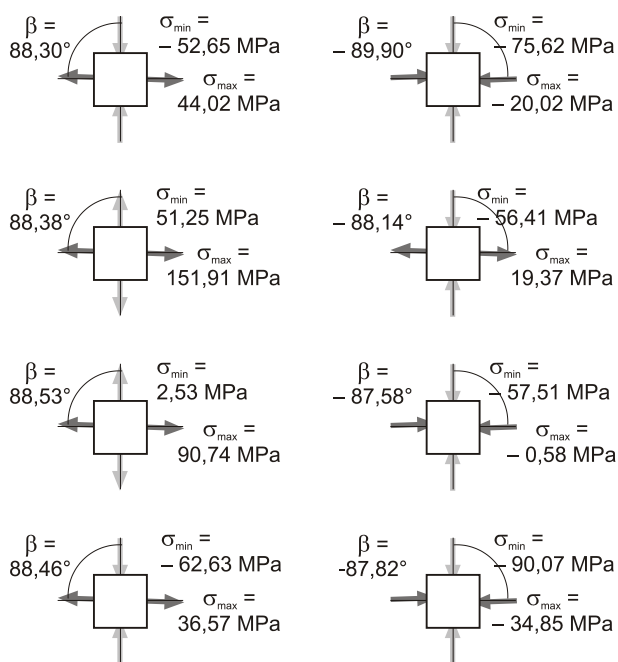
$\beta =$ 88,30°
$\sigma_{min} =$ – 52,65 MPa
$\sigma_{max} =$ 44,02 MPa

$\beta =$ – 89,90°
$\sigma_{min} =$ – 75,62 MPa
$\sigma_{max} =$ – 20,02 MPa

$\beta =$ 88,38°
$\sigma_{min} =$ 51,25 MPa
$\sigma_{max} =$ 151,91 MPa

$\beta =$ – 88,14°
$\sigma_{min} =$ – 56,41 MPa
$\sigma_{max} =$ 19,37 MPa

$\beta =$ 88,53°
$\sigma_{min} =$ 2,53 MPa
$\sigma_{max} =$ 90,74 MPa

$\beta =$ – 87,58°
$\sigma_{min} =$ – 57,51 MPa
$\sigma_{max} =$ – 0,58 MPa

$\beta =$ 88,46°
$\sigma_{min} =$ – 62,63 MPa
$\sigma_{max} =$ 36,57 MPa

$\beta =$ -87,82°
$\sigma_{min} =$ – 90,07 MPa
$\sigma_{max} =$ – 34,85 MPa